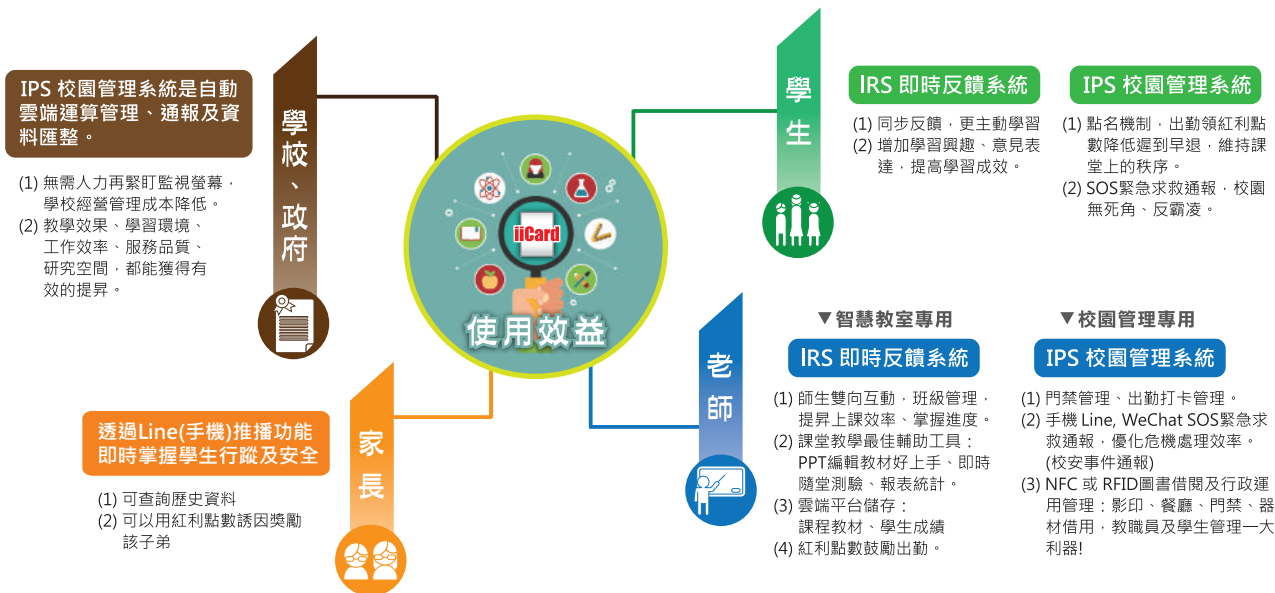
IPS 校園管理系統是自動雲端運算管理、通報及資料匯整。

(1) 無需人力再緊盯監視螢幕，學校經營管理成本降低。
(2) 教學效果、學習環境、工作效率、服務品質、研究空間，都能獲得有效的提昇。

學校、政府

學生

IRS 即時反饋系統

(1) 同步反饋，更主動學習
(2) 增加學習興趣、意見表達，提高學習成效。

IPS 校園管理系統

(1) 點名機制，出勤領紅利點數降低遲到早退，維持課堂上的秩序。
(2) SOS緊急求救通報，校園無死角、反霸凌。

iiCard

使用效益

▼智慧教室專用

IRS 即時反饋系統

(1) 師生雙向互動，班級管理，提昇上課效率、掌握進度。
(2) 課堂教學最佳輔助工具：PPT編輯教材好上手、即時隨堂測驗、報表統計。
(3) 雲端平台儲存：課程教材、學生成績
(4) 紅利點數鼓勵出勤。

▼校園管理專用

IPS 校園管理系統

(1) 門禁管理、出勤打卡管理。
(2) 手機 Line, WeChat SOS緊急求救通報，優化危機處理效率。(校安事件通報)
(3) NFC 或 RFID圖書借閱及行政運用管理：影印、餐廳、門禁、器材借用，教職員及學生管理一大利器!

老師

透過Line(手機)推播功能即時掌握學生行蹤及安全

(1) 可查詢歷史資料
(2) 可以用紅利點數誘因獎勵該子弟

家長